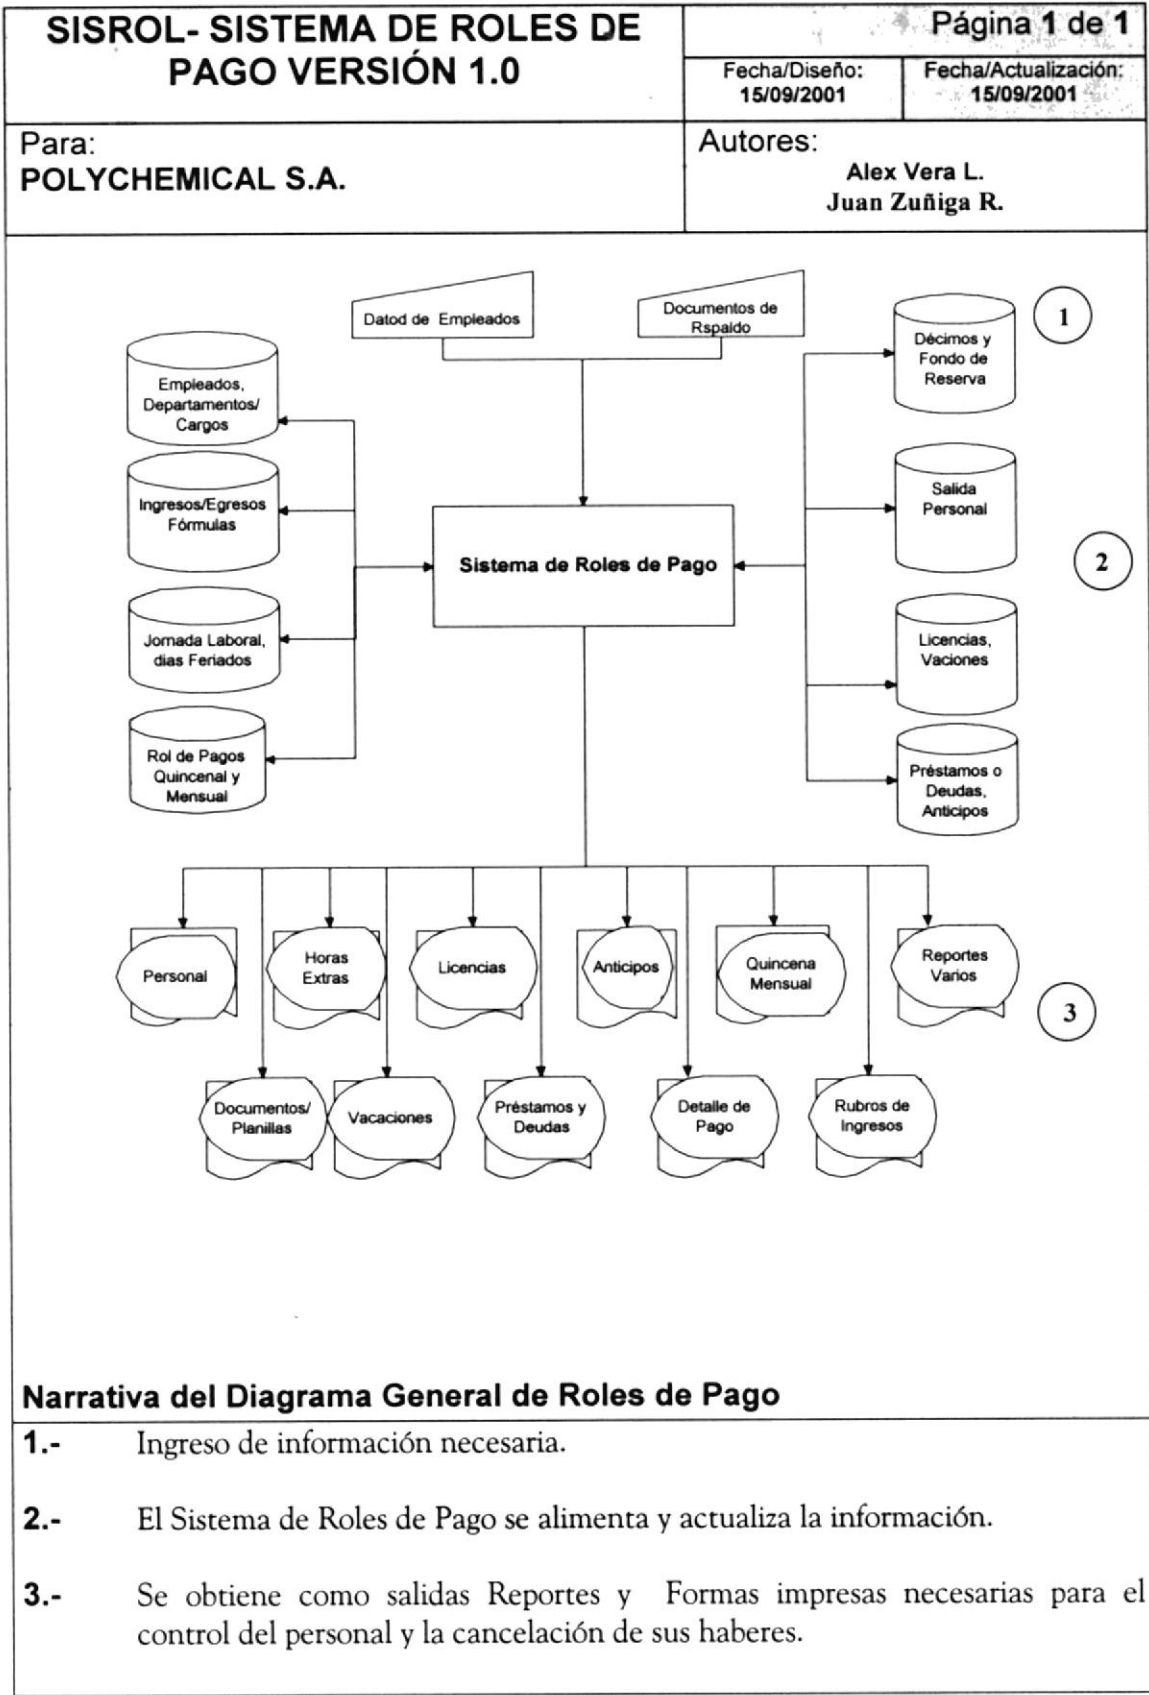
SISROL- SISTEMA DE ROLES DE PAGO VERSIÓN 1.0

Página 1 de 1

Fecha/Diseño: 15/09/2001

Fecha/Actualización: 15/09/2001

Para:
POLYCHEMICAL S.A.

Autores:
Alex Vera L.
Juan Zuñiga R.

Datod de Empleados

Documentos de Rspaldo

1

Empleados, Departamentos/ Cargos

Décimos y Fondo de Reserva

Ingresos/Egresos Fórmulas

Salida Personal

Sistema de Roles de Pago

2

Jornada Laboral, dias Feriados

Licencias, Vaciones

Rol de Pagos Quincenal y Mensual

Préstamos o Deudas, Anticipos

Personal

Horas Extras

Licencias

Anticipos

Quincena Mensual

Reportes Varios

3

Documentos/ Planillas

Vacaciones

Préstamos y Deudas

Detalle de Pago

Rubros de Ingresos

Narrativa del Diagrama General de Roles de Pago

1.- Ingreso de información necesaria.

2.- El Sistema de Roles de Pago se alimenta y actualiza la información.

3.- Se obtiene como salidas Reportes y Formas impresas necesarias para el control del personal y la cancelación de sus haberes.